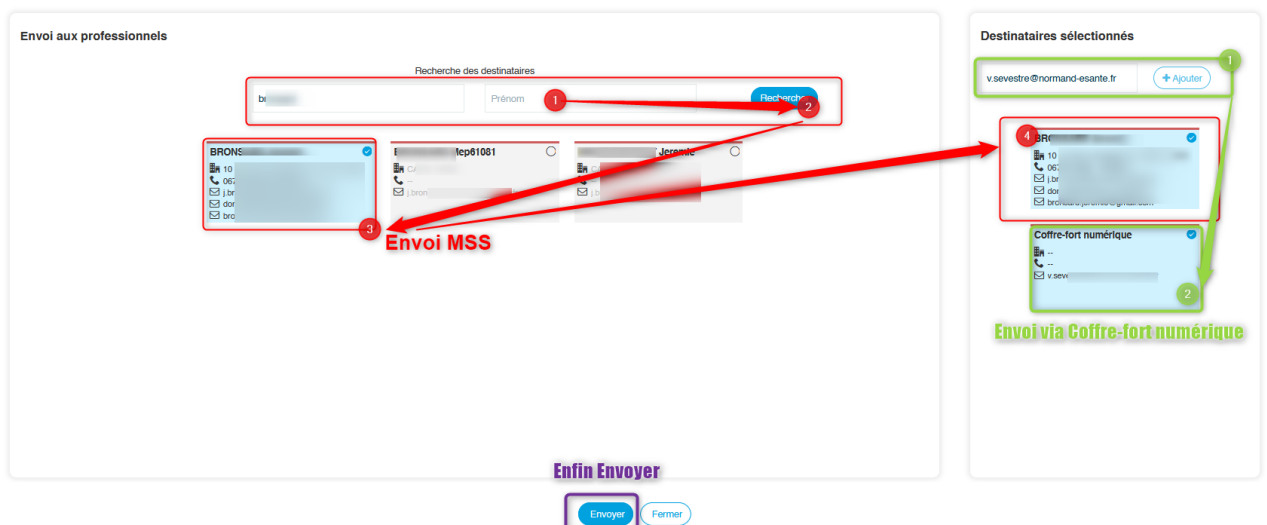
Envoi aux professionnels

Recherche des destinataires

br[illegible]

Prénom

1

Rechercher

2

BRONS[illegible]

10 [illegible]

067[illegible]

j.bro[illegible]

dor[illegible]

bro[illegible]

B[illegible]Mcp61081

CA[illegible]

--

j.bron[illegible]

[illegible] Jeremie

CA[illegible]

j.b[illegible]

3

Envoi MSS

Destinataires sélectionnés

1

v.sevestre@normand-esante.fr

+ Ajouter

4

BRO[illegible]

10 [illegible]

067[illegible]

j.br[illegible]

dor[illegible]

bro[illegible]

Coffre-fort numérique

--

--

v.seve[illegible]

2

Envoi via Coffre-fort numérique

Enfin Envoyer

Envoyer

Fermer